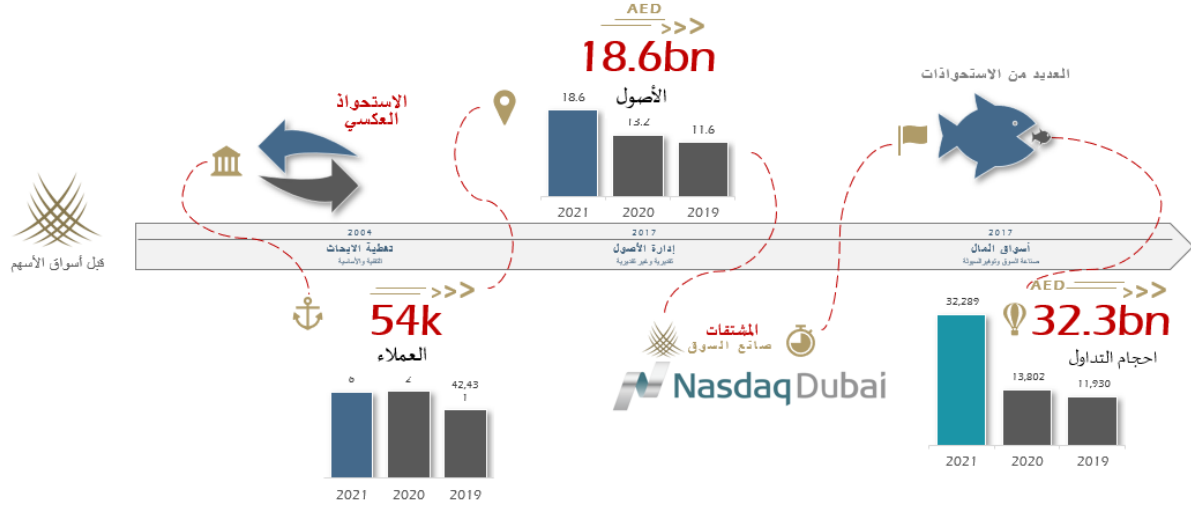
AED >>>
18.6bn
الأصول

| 18.6 | 13.2 | 11.6 |
|---|---|---|
| 2021 | 2020 | 2019 |

الاستحواذ العكسي

العديد من الاستحواذات

قبل أسواق الأسهم

2004
تغطية الأبحاث
التقنية والأساسية

2017
إدارة الأصول
تقديرية وغير تقديرية

2017
أسواق المال
صناعة السوق وتوفير السيولة

>>>
54k
العملاء

| 6 | 2 | 42,43 1 |
|---|---|---|
| 2021 | 2020 | 2019 |

المشتقات
صانع السوق

Nasdaq Dubai

AED >>>
32.3bn
احجام التداول

| 32,289 | 13,802 | 11,930 |
|---|---|---|
| 2021 | 2020 | 2019 |